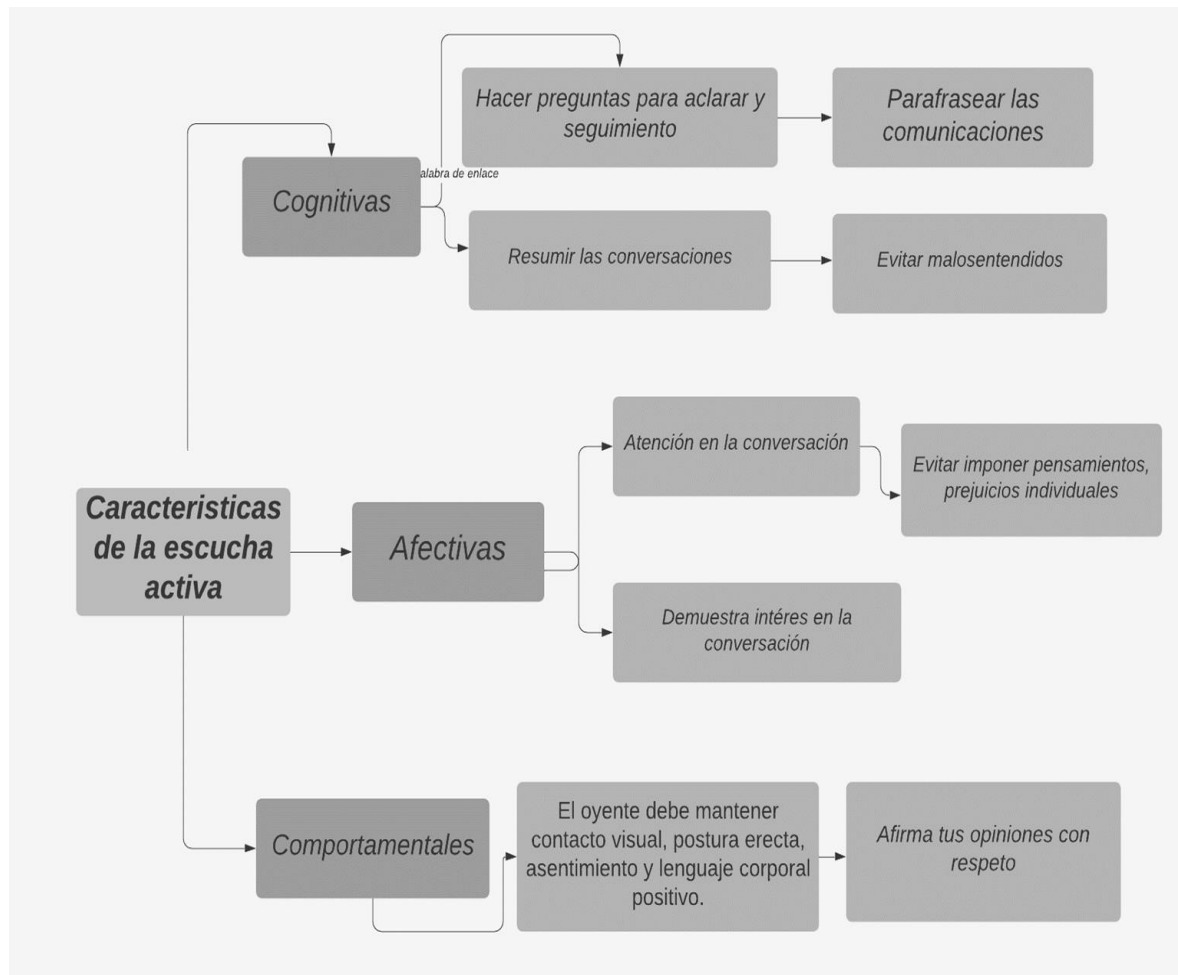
Hacer preguntas para aclarar y seguimiento

Parafrasear las comunicaciones

Cognitivas

alabra de enlace

Resumir las conversaciones

Evitar malosentendidos

Atención en la conversación

Evitar imponer pensamientos, prejuicios individuales

Caracteristicas de la escucha activa

Afectivas

Demuestra intéres en la conversación

Comportamentales

El oyente debe mantener contacto visual, postura erecta, asentimiento y lenguaje corporal positivo.

Afirma tus opiniones con respeto